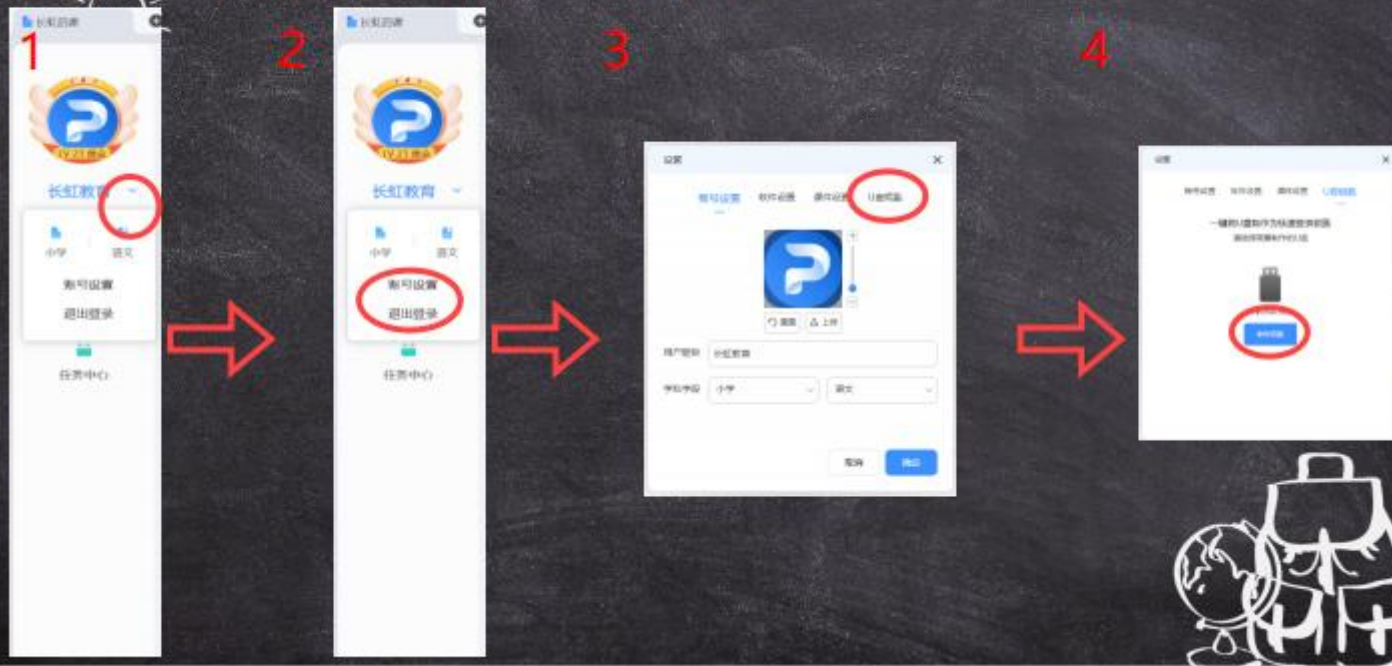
1

长虹启课

长虹教育

小学

语文

账号设置

退出登录

任务中心

2

长虹启课

长虹教育

小学

语文

账号设置

退出登录

任务中心

3

设置

账号设置 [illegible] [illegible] U盘模式

重置 上传

用户昵称 长虹教育

学科学段 小学 语文

取消 确定

4

设置

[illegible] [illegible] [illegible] U盘模式

一键将U盘制作为快速登录装置

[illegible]

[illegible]